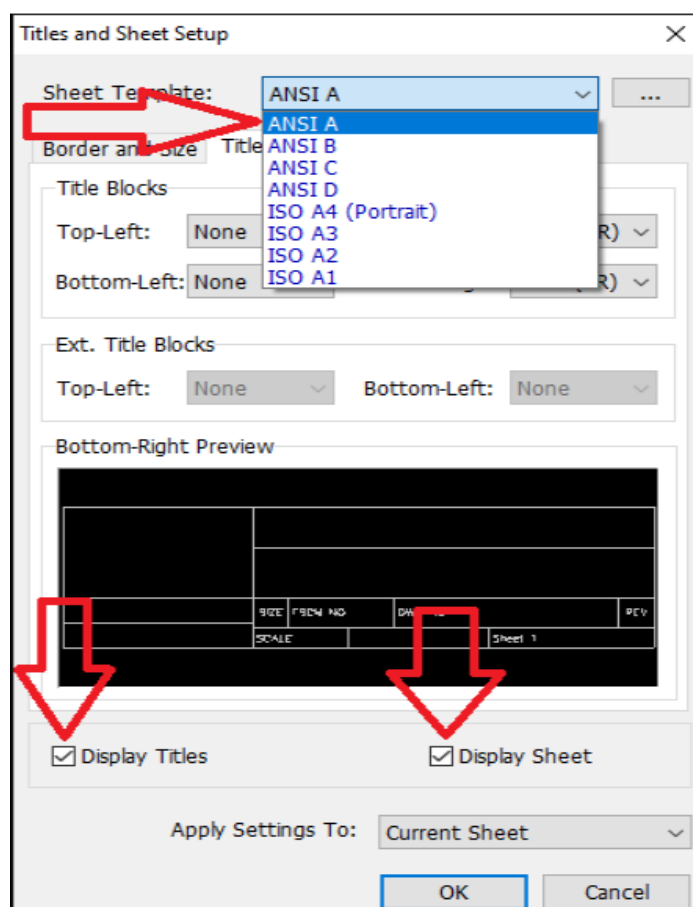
Titles and Sheet Setup

Sheet Template: ANSI A ...

ANSI A
ANSI B
ANSI C
ANSI D
ISO A4 (Portrait)
ISO A3
ISO A2
ISO A1

Border and Size Title

Title Blocks

Top-Left: None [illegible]R)

Bottom-Left: None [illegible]R)

Ext. Title Blocks

Top-Left: None Bottom-Left: None

Bottom-Right Preview

SIZE FSCM NO DW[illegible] REV
SCALE Sheet 1

Display Titles

Display Sheet

Apply Settings To: Current Sheet

OK Cancel